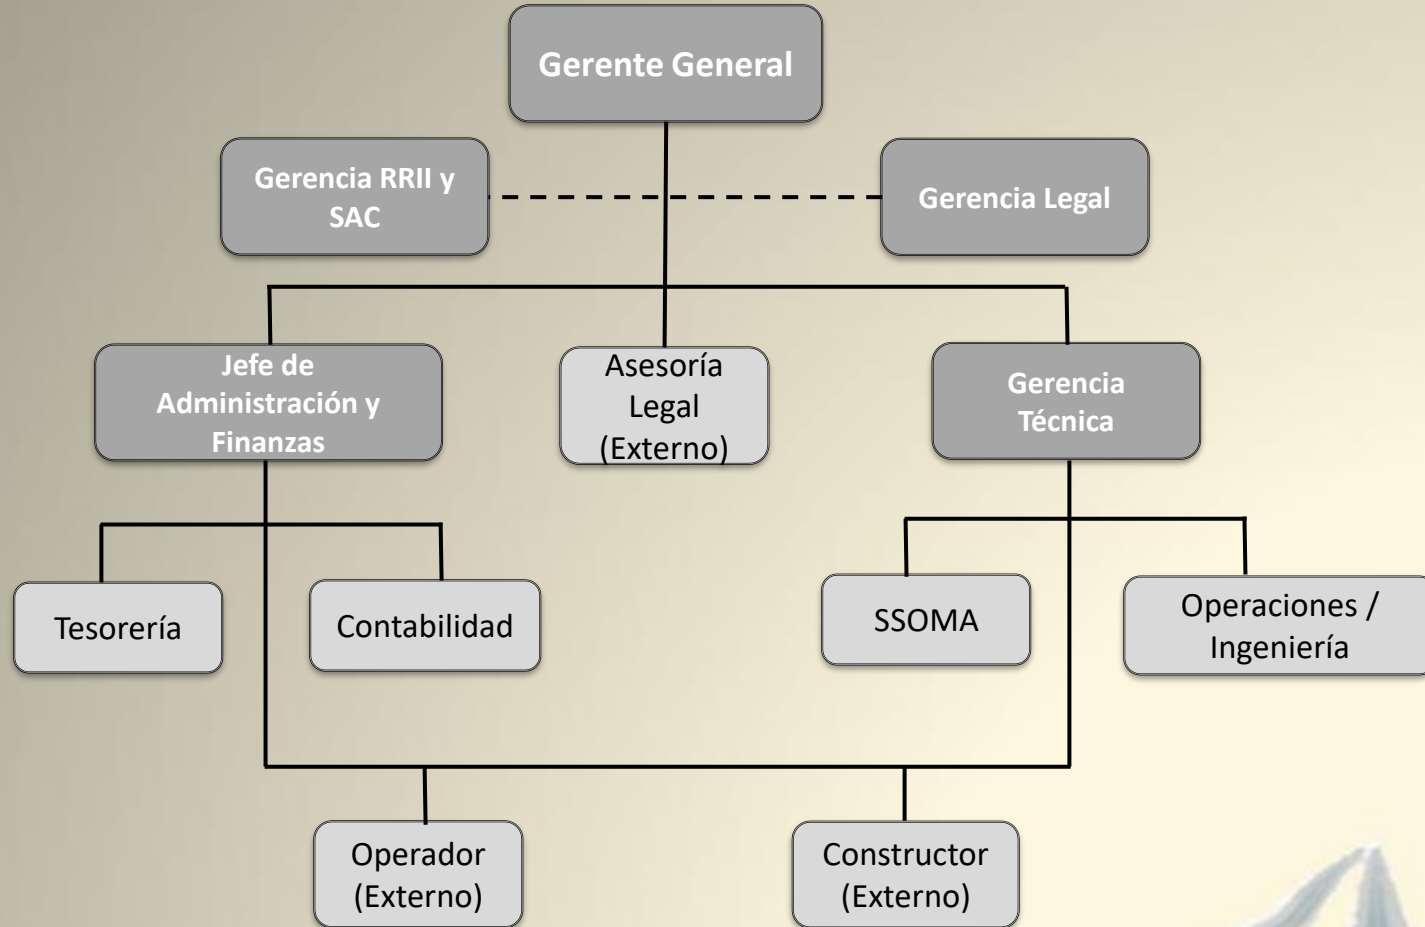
Gerente General

Gerencia RRII y SAC

Gerencia Legal

Jefe de Administración y Finanzas

Asesoría Legal (Externo)

Gerencia Técnica

Tesorería

Contabilidad

SSOMA

Operaciones / Ingeniería

Operador (Externo)

Constructor (Externo)